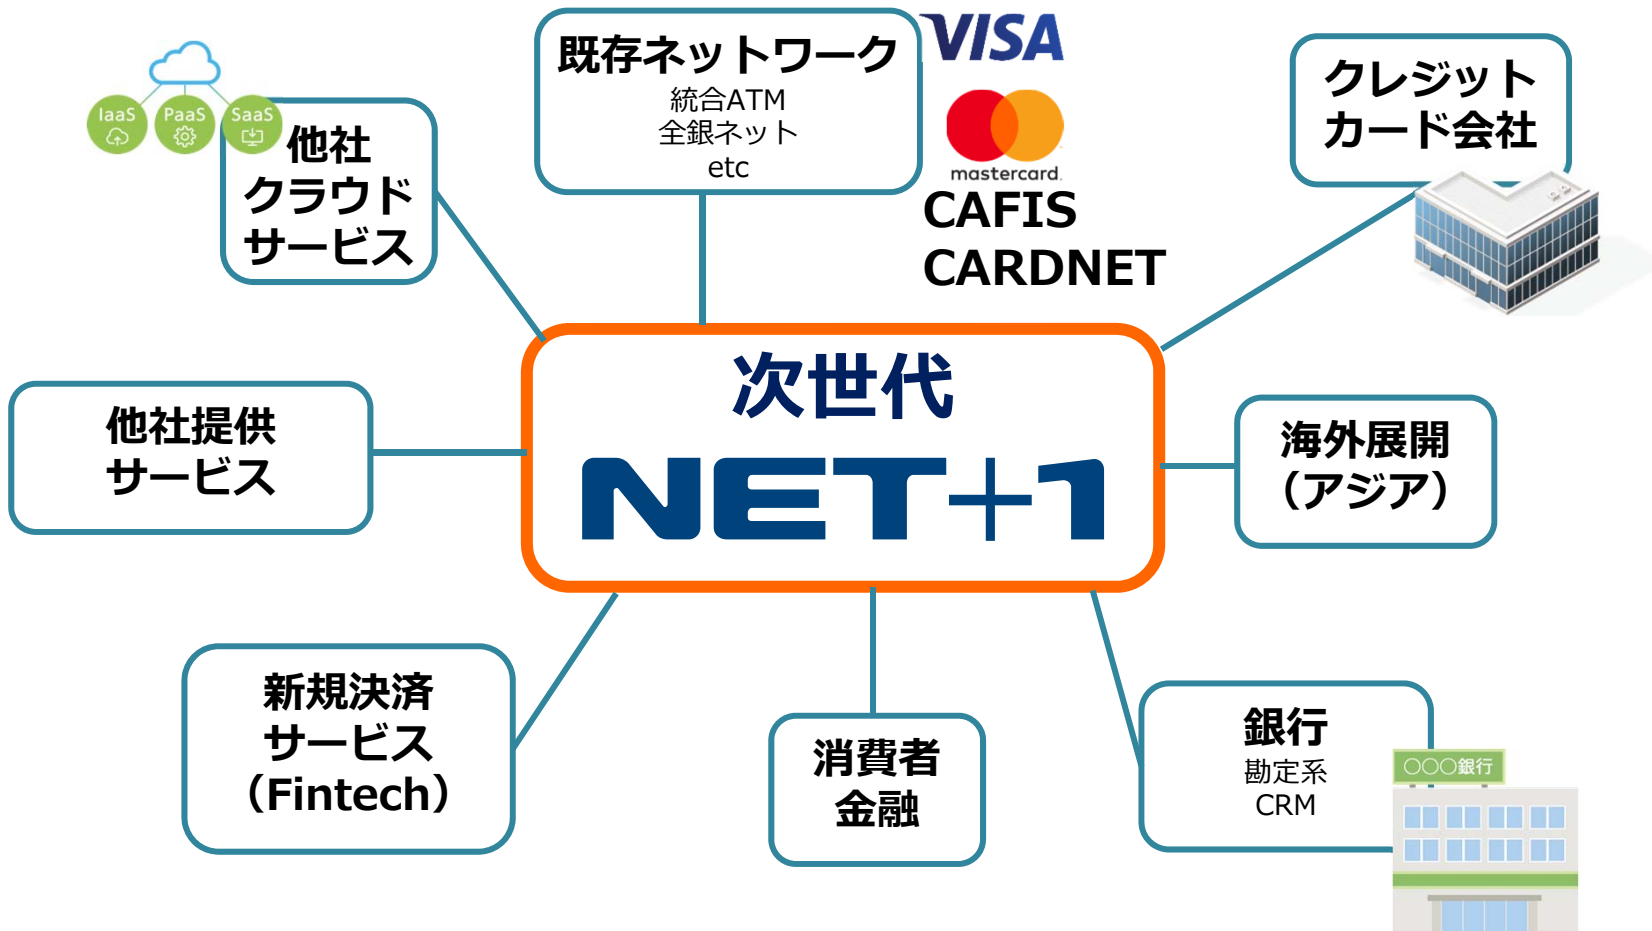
IaaS PaaS SaaS

他社
クラウド
サービス

既存ネットワーク
統合ATM
全銀ネット
etc

VISA

mastercard

CAFIS
CARDNET

クレジット
カード会社

他社提供
サービス

次世代
NET+1

海外展開
（アジア）

新規決済
サービス
（Fintech）

消費者
金融

銀行
勘定系
CRM

○○○銀行